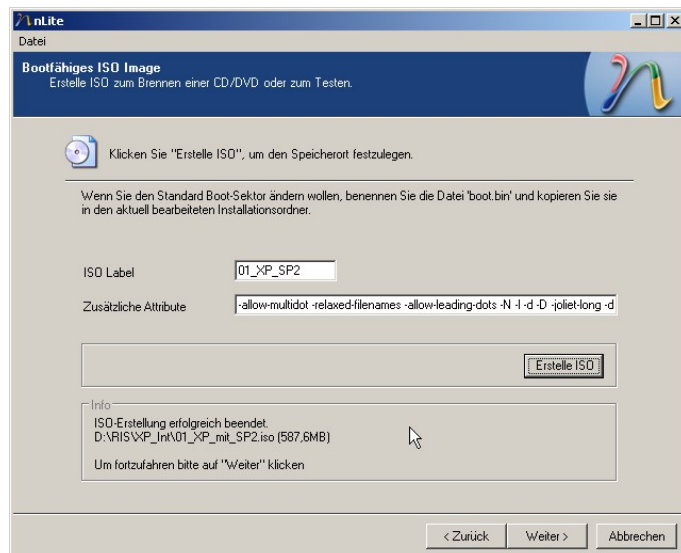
nLite
Datei

Bootfähiges ISO Image
Erstelle ISO zum Brennen einer CD/DVD oder zum Testen.

Klicken Sie "Erstelle ISO", um den Speicherort festzulegen.

Wenn Sie den Standard Boot-Sektor ändern wollen, benennen Sie die Datei 'boot.bin' und kopieren Sie sie in den aktuell bearbeiteten Installationsordner.

ISO Label 01_XP_SP2

Zusätzliche Attribute -allow-multidot -relaxed-filenames -allow-leading-dots -N -l -d -D -joliet-long -d

Erstelle ISO

Info
ISO-Erstellung erfolgreich beendet.
D:\RIS\XP_Int\01_XP_mit_SP2.iso (587,6MB)

Um fortzufahren bitte auf "Weiter" klicken

< Zurück Weiter > Abbrechen